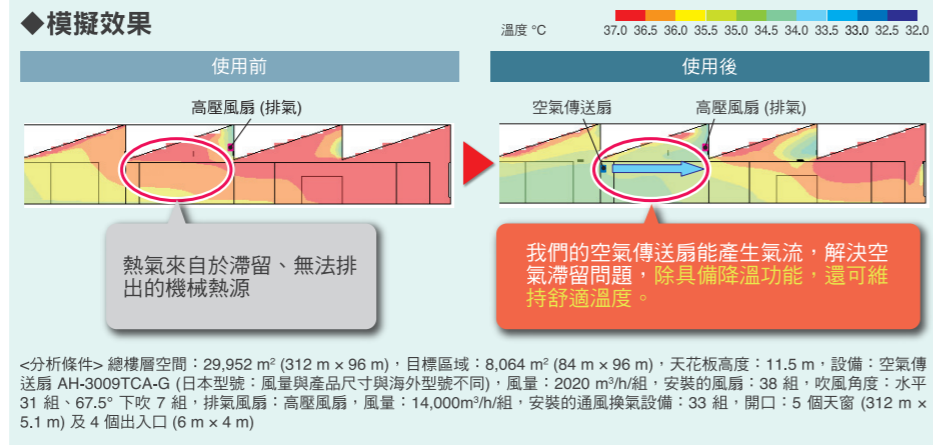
◆模擬效果

溫度 °C 37.0 36.5 36.0 35.5 35.0 34.5 34.0 33.5 33.0 32.5 32.0

使用前

高壓風扇 (排氣)

熱氣來自於滯留、無法排出的機械熱源

使用後

空氣傳送扇

高壓風扇 (排氣)

我們的空氣傳送扇能產生氣流，解決空氣滯留問題，除具備降溫功能，還可維持舒適溫度。

<分析條件> 總樓層空間：29,952 m$^2$ (312 m × 96 m)，目標區域：8,064 m$^2$ (84 m × 96 m)，天花板高度：11.5 m，設備：空氣傳送扇 AH-3009TCA-G (日本型號：風量與產品尺寸與海外型號不同)，風量：2020 m$^3$/h/組，安裝的風扇：38 組，吹風角度：水平 31 組、67.5° 下吹 7 組，排氣風扇：高壓風扇，風量：14,000m$^3$/h/組，安裝的通風換氣設備：33 組，開口：5 個天窗 (312 m × 5.1 m) 及 4 個出入口 (6 m × 4 m)